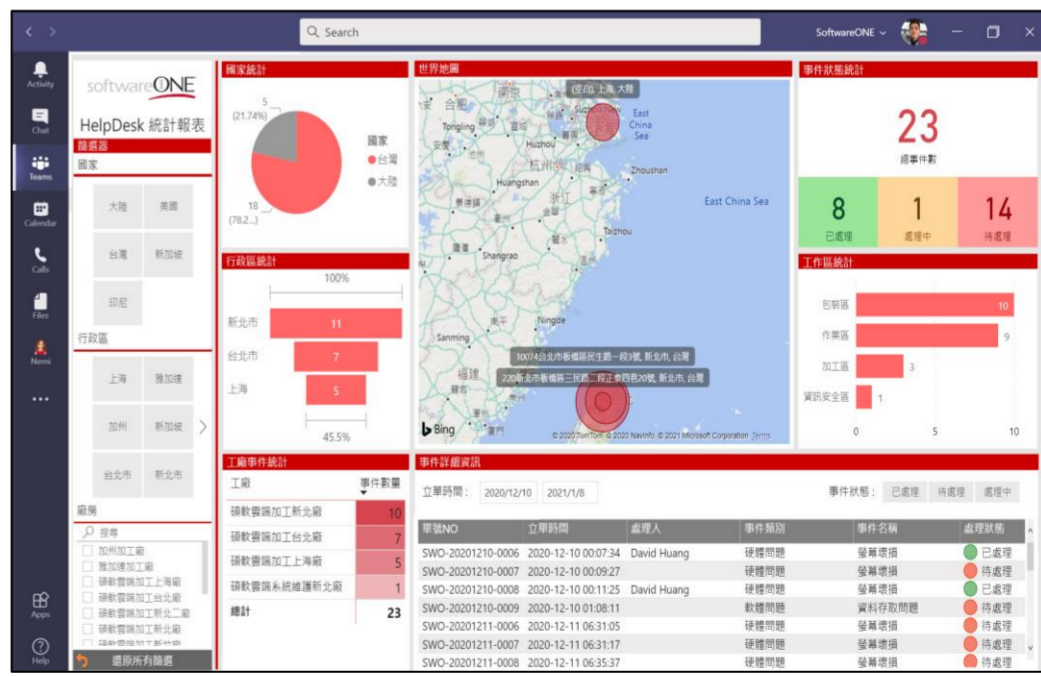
Search

SoftwareONE

Activity
Chat
Teams
Calendar
Calls
Files
Nemi
...
Apps
Help

softwareONE
HelpDesk 統計報表
篩選器
國家
大陸 美國
台灣 新加坡
印尼
行政區
上海 雅加達
加州 新加坡
台北市 新北市
廠房
搜尋
加州加工廠
雅加達加工廠
碩軟雲端加工上海廠
碩軟雲端加工台北廠
碩軟雲端加工新北二廠
碩軟雲端加工新北廠
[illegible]
還原所有篩選

國家統計
5 (21.74%)
18 (78.2...)
國家
台灣
大陸

行政區統計
100%
新北市 11
台北市 7
上海 5
45.5%

工廠事件統計
| 工廠 | 事件數量 |
|---|---|
| 碩軟雲端加工新北廠 | 10 |
| 碩軟雲端加工台北廠 | 7 |
| 碩軟雲端加工上海廠 | 5 |
| 碩軟雲端系統維護新北廠 | 1 |
| 總計 | 23 |

世界地圖
(空白), 上海, 大陸
East China Sea
Zhoushan
Huangshan
Taizhou
Shangrao
Ningde
Sanming
Tongling
Huzhou
East China Sea
10074台北市板橋區民生路一段3號, 新北市, 台灣
220新北市板橋區三民路二段正隆巷20號, 新北市, 台灣
Bing
© 2020 TomTom © 2020 Navinfo © 2021 Microsoft Corporation Terms

事件狀態統計
23
總事件數
8 已處理
1 處理中
14 待處理

工作區統計
包裝區 10
作業區 9
加工區 3
資訊安全區 1
0 5 10

事件詳細資訊
立單時間: 2020/12/10 2021/1/8
事件狀態: 已處理 待處理 處理中

| 單號NO | 立單時間 | 處理人 | 事件類別 | 事件名稱 | 處理狀態 |
|---|---|---|---|---|---|
| SWO-20201210-0006 | 2020-12-10 00:07:34 | David Huang | 硬體問題 | 螢幕壞損 | 已處理 |
| SWO-20201210-0007 | 2020-12-10 00:09:27 | | 硬體問題 | 螢幕壞損 | 待處理 |
| SWO-20201210-0008 | 2020-12-10 00:11:25 | David Huang | 硬體問題 | 螢幕壞損 | 已處理 |
| SWO-20201210-0009 | 2020-12-10 01:08:11 | | 軟體問題 | 資料存取問題 | 待處理 |
| SWO-20201211-0006 | 2020-12-11 06:31:05 | | 硬體問題 | 螢幕壞損 | 待處理 |
| SWO-20201211-0007 | 2020-12-11 06:31:17 | | 硬體問題 | 螢幕壞損 | 待處理 |
| SWO-20201211-0008 | 2020-12-11 06:35:37 | | 硬體問題 | 螢幕壞損 | 待處理 |